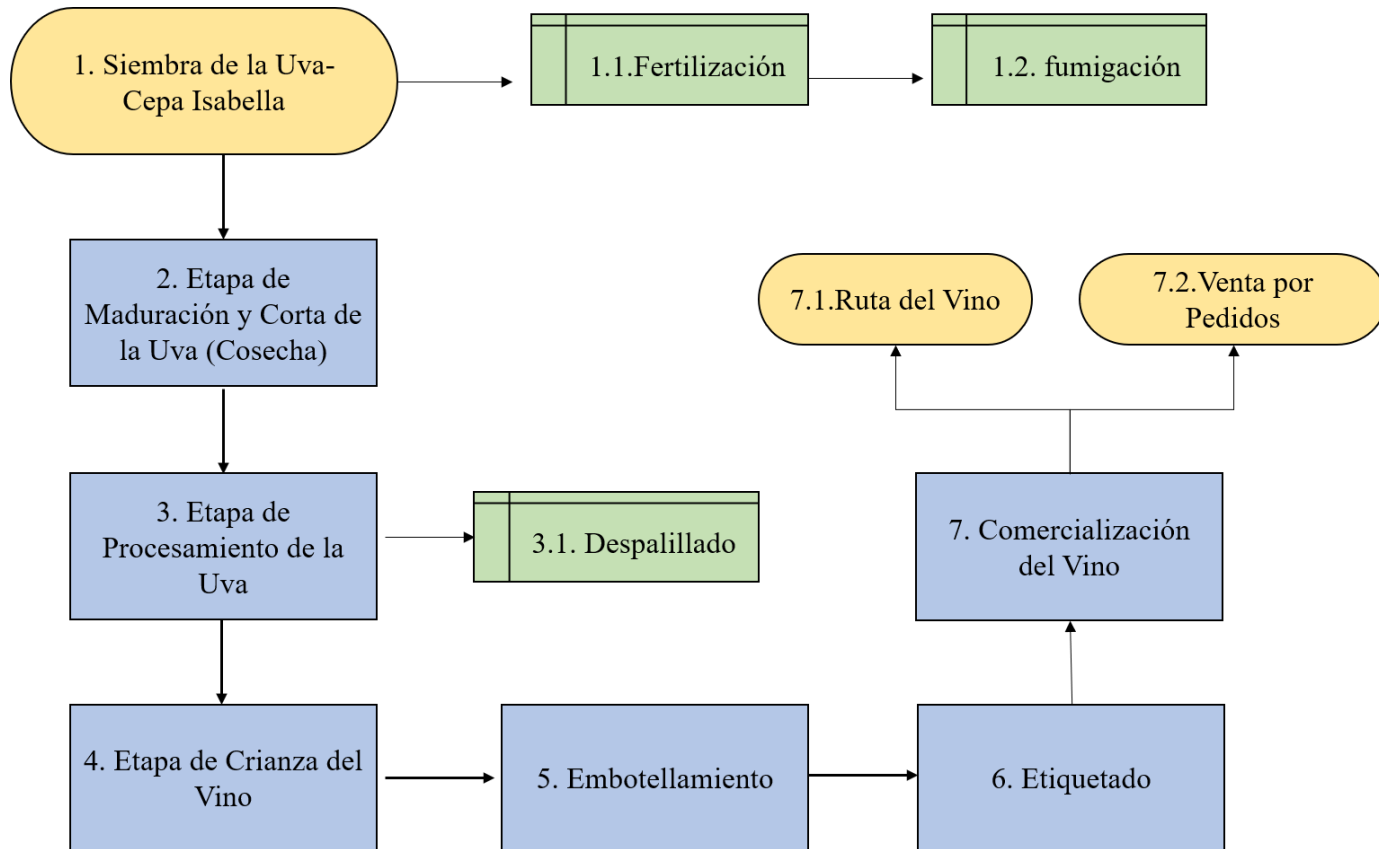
1. Siembra de la Uva-Cepa Isabella

1.1.Fertilización

1.2. fumigación

2. Etapa de Maduración y Corta de la Uva (Cosecha)

7.1.Ruta del Vino

7.2.Venta por Pedidos

3. Etapa de Procesamiento de la Uva

3.1. Despalillado

7. Comercialización del Vino

4. Etapa de Crianza del Vino

5. Embotellamiento

6. Etiquetado